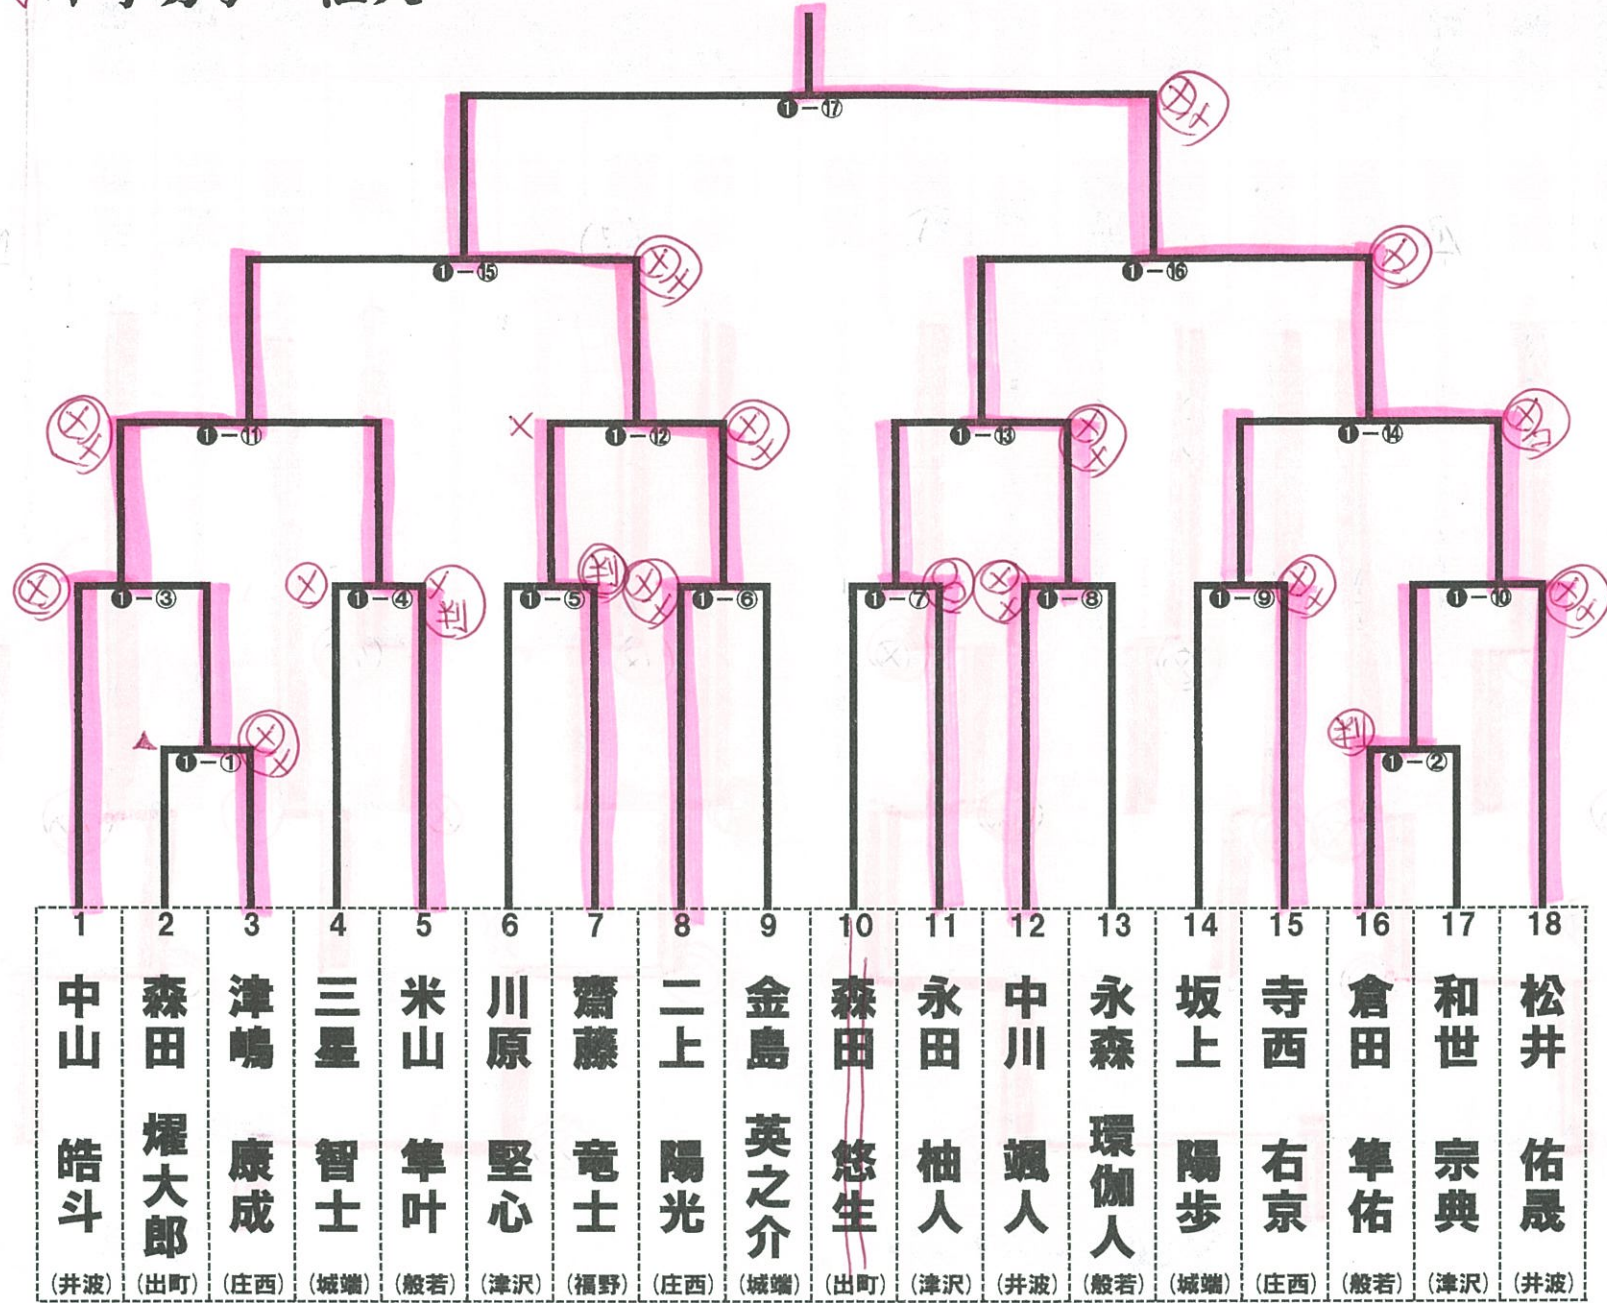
❶－⑰
❶－⑮
❶－⑯
❶－⑪
❶－⑫
❶－⑬
❶－⑭
❶－③
❶－④
❶－⑤
❶－⑥
❶－⑦
❶－⑧
❶－⑨
❶－⑩
❶－①
❶－②

| 1 | 2 | 3 | 4 | 5 | 6 | 7 | 8 | 9 | 10 | 11 | 12 | 13 | 14 | 15 | 16 | 17 | 18 |
|---|---|---|---|---|---|---|---|---|---|---|---|---|---|---|---|---|---|
| 中山 皓斗 | 森田 燿大郎 | 津嶋 康成 | 三星 智士 | 米山 隼叶 | 川原 堅心 | 齋藤 竜士 | 二上 陽光 | 金島 英之介 | 森田 悠生 | 永田 柚人 | 中川 颯人 | 永森 環伽人 | 坂上 陽歩 | 寺西 右京 | 倉田 隼佑 | 和世 宗典 | 松井 佑晟 |
| (井波) | (出町) | (庄西) | (城端) | (般若) | (津沢) | (福野) | (庄西) | (城端) | (出町) | (津沢) | (井波) | (般若) | (城端) | (庄西) | (般若) | (津沢) | (井波) |